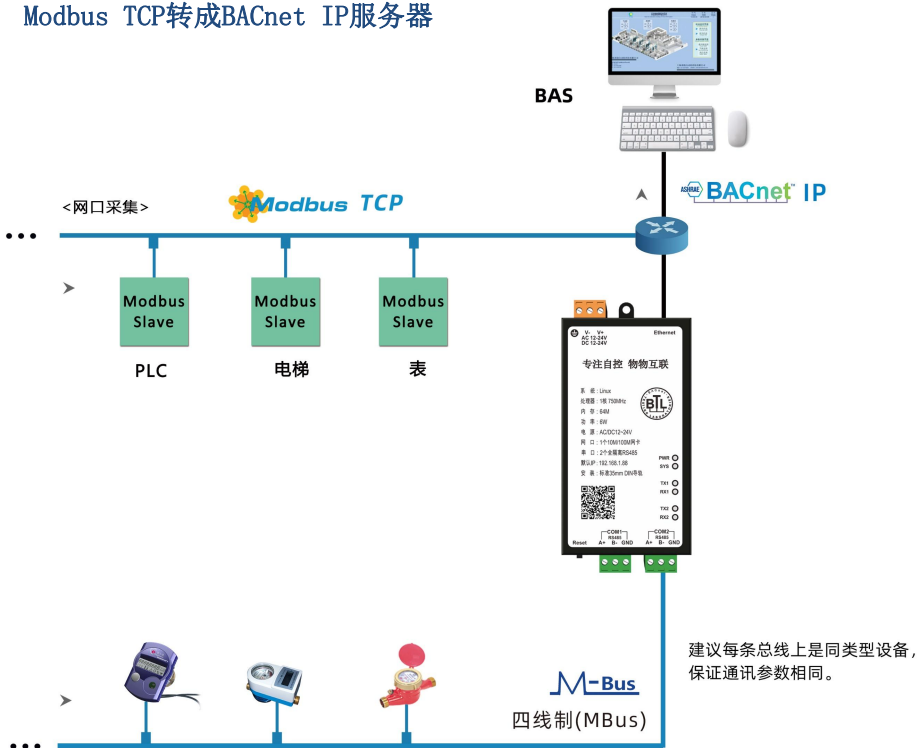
Modbus TCP转成BACnet IP服务器

BAS

BACnet IP

<网口采集>

Modbus TCP

Modbus Slave

Modbus Slave

Modbus Slave

PLC

电梯

表

V- V+
AC 12-24V
DC 12-24V

Ethernet

专注自控 物物互联

系 统：Linux
处理器：1核 750MHz
内 存：64M
功 率：6W
电 源：AC/DC12~24V
网 口：1个10M/100M网卡
串 口：2个全隔离RS485
默认IP：192.168.1.88
安 装：标准35mm DIN导轨

BTL

PWR
SYS
TX1
RX1
TX2
RX2

Reset

COM1
RS485
A+ B- GND

COM2
RS485
A+ B- GND

建议每条总线上是同类型设备，保证通讯参数相同。

M-Bus

四线制(MBus)